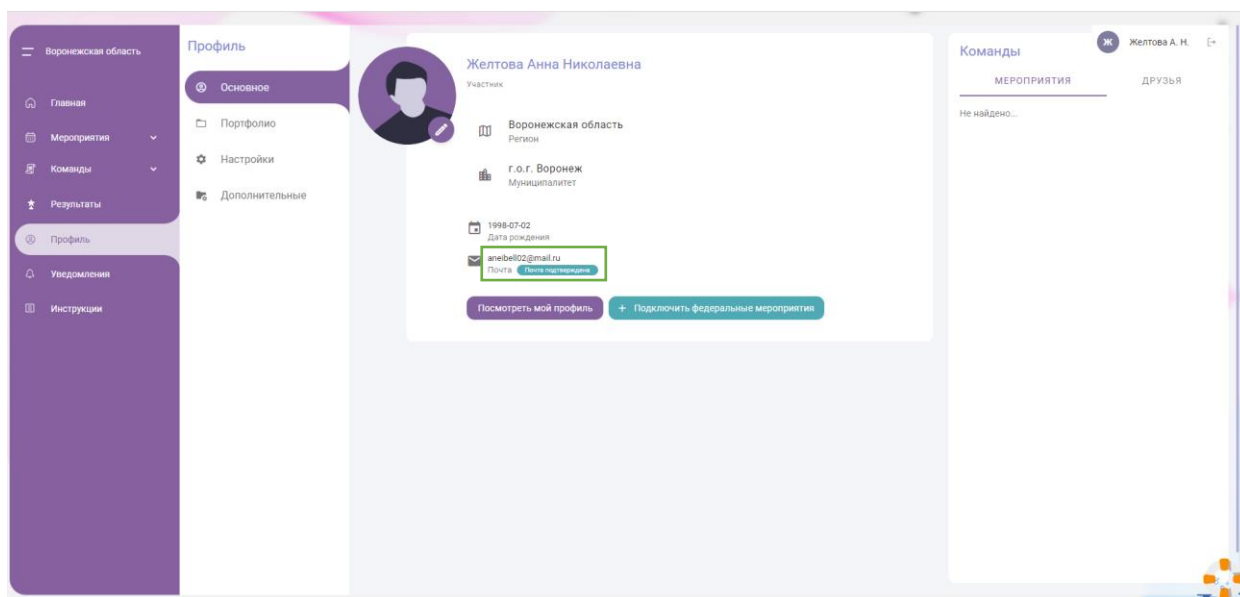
Воронежская область

Главная
Мероприятия
Команды
Результаты
Профиль
Уведомления
Инструкции

Профиль

Основное
Портфолио
Настройки
Дополнительные

Желтова Анна Николаевна
Участник

Воронежская область
Регион

г.о.г. Воронеж
Муниципалитет

1998-07-02
Дата рождения

aneibell02@mail.ru
Почта Почта подтверждена

Посмотреть мой профиль
+ Подключить федеральные мероприятия

Команды
МЕРОПРИЯТИЯ
ДРУЗЬЯ
Не найдено...

Ж Желтова А. Н.